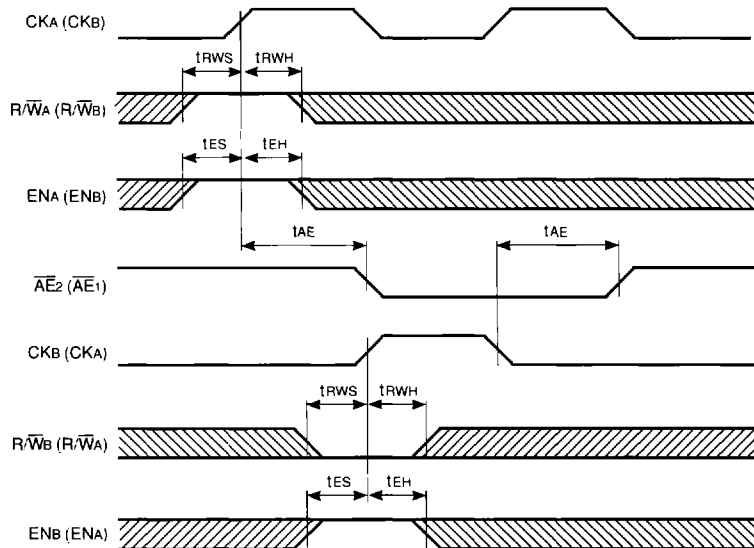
CKA (CKB)

tRWS tRWH

$R/\overline{W}A$ ($R/\overline{W}B$)

tES tEH

ENA (ENB)

tAE

tAE

$\overline{AE}2$ ($\overline{AE}1$)

CKB (CKA)

tRWS tRWH

$R/\overline{W}B$ ($R/\overline{W}A$)

tES tEH

ENB (ENA)